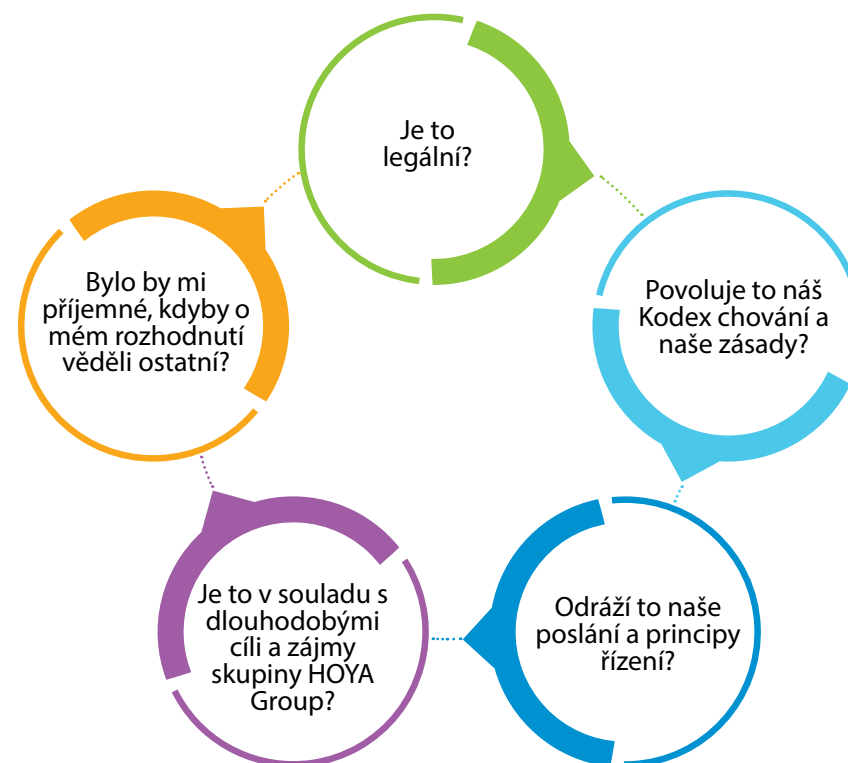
Je to legální?

Povoluje to náš Kodex chování a naše zásady?

Odráží to naše poslání a principy řízení?

Je to v souladu s dlouhodobými cíli a zájmy skupiny HOYA Group?

Bylo by mi příjemné, kdyby o mém rozhodnutí věděli ostatní?